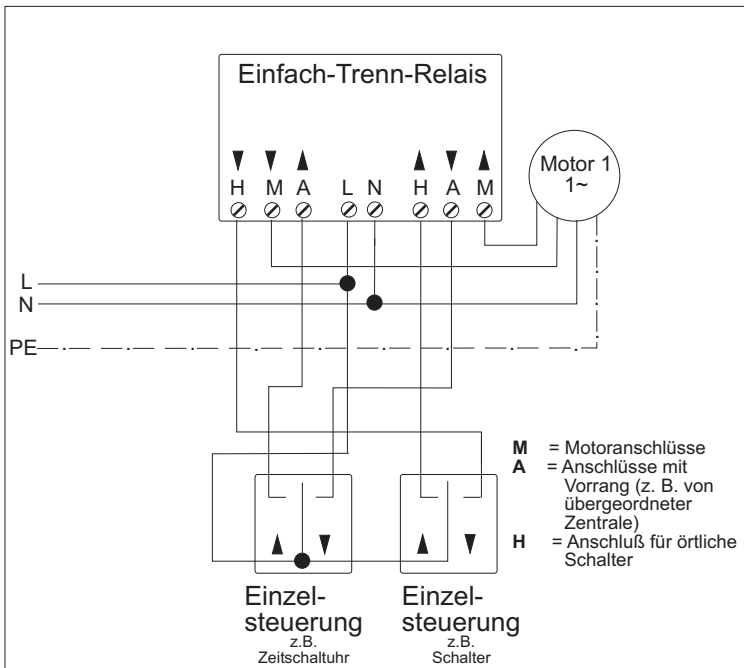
Einfach-Trenn-Relais

H M A L N H A M

Motor 1
1~

L
N
PE

M = Motoranschlüsse
A = Anschlüsse mit Vorrang (z. B. von übergeordneter Zentrale)
H = Anschluß für örtliche Schalter

Einzelsteuerung
z.B.
Zeitschaltuhr

Einzelsteuerung
z.B.
Schalter